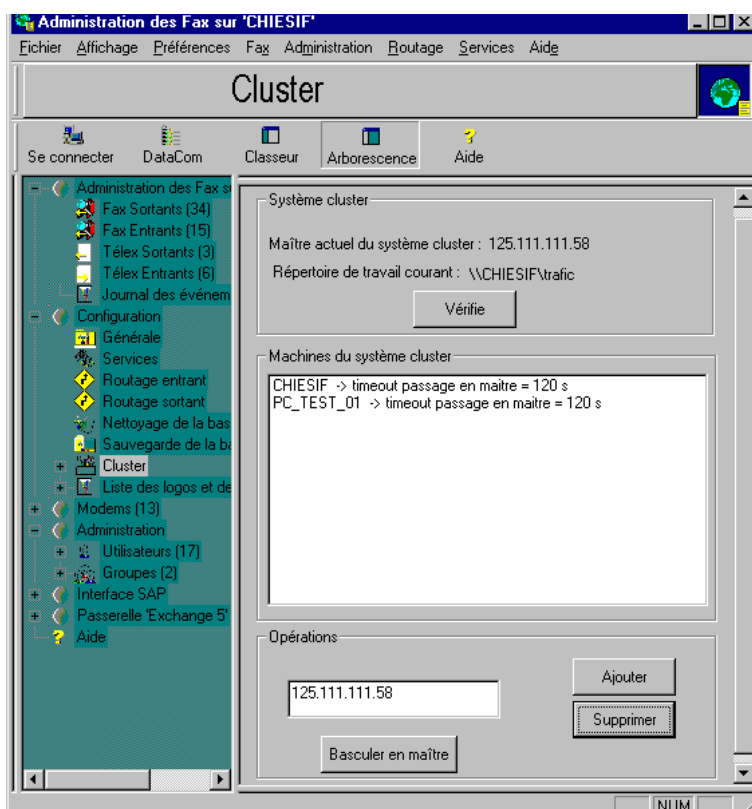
Administration des Fax sur 'CHIESIF'

Fichier Affichage Préférences Fax Administration Routage Services Aide

Cluster

Se connecter DataCom Classeur Arborescence Aide

Administration des Fax su
Fax Sortants (34)
Fax Entrants (15)
Télex Sortants (3)
Télex Entrants (6)
Journal des événem
Configuration
Générale
Services
Routage entrant
Routage sortant
Nettoyage de la bas
Sauvegarde de la ba
Cluster
Liste des logos et de
Modems (13)
Administration
Utilisateurs (17)
Groupes (2)
Interface SAP
Passerelle 'Exchange 5'
Aide

Système cluster

Maître actuel du système cluster : 125.111.111.58

Répertoire de travail courant : \\CHIESIF\trafic

Vérifie

Machines du système cluster

CHIESIF -> timeout passage en maitre = 120 s
PC_TEST_01 -> timeout passage en maitre = 120 s

Opérations

125.111.111.58

Ajouter

Supprimer

Basculer en maître

NUM